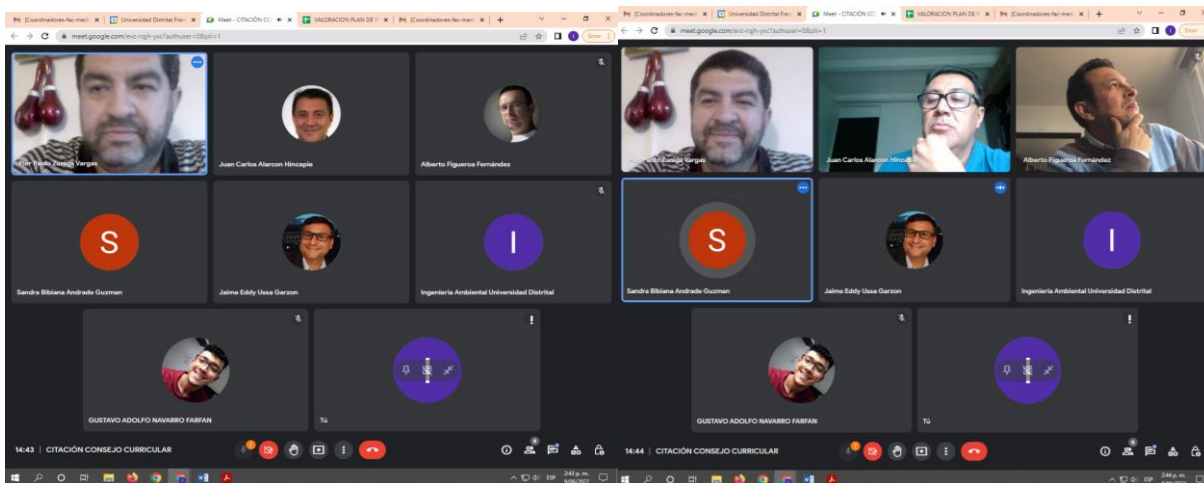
[Coordinadores-fac-medi | Universidad Distrital Fran | Meet - CITACIÓN CO | VALORACION PLAN DE | [Coordinadores-fac-medi
meet.google.com/evz-rqjh-yxc?authuser=0&pli=1
Error

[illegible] Pablo Zuñiga Vargas
Juan Carlos Alarcon Hincapie
Alberto Figueroa Fernández
S
Sandra Bibiana Andrade Guzman
Jaime Eddy Ussa Garzon
I
Ingeniería Ambiental Universidad Distrital
GUSTAVO ADOLFO NAVARRO FARFAN
Tú
14:43 | CITACIÓN CONSEJO CURRICULAR
ESP 2:43 p. m. 9/06/2022

[Coordinadores-fac-medi | Universidad Distrital Fran | Meet - CITACIÓN CO | VALORACION PLAN DE | [Coordinadores-fac-medi
meet.google.com/evz-rqjh-yxc?authuser=0&pli=1
Error

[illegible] Pablo Zuñiga Vargas
Juan Carlos Alarcon Hincapie
Alberto Figueroa Fernández
S
Sandra Bibiana Andrade Guzman
Jaime Eddy Ussa Garzon
I
Ingeniería Ambiental Universidad Distrital
GUSTAVO ADOLFO NAVARRO FARFAN
Tú
14:44 | CITACIÓN CONSEJO CURRICULAR
ESP 2:44 p. m. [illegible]